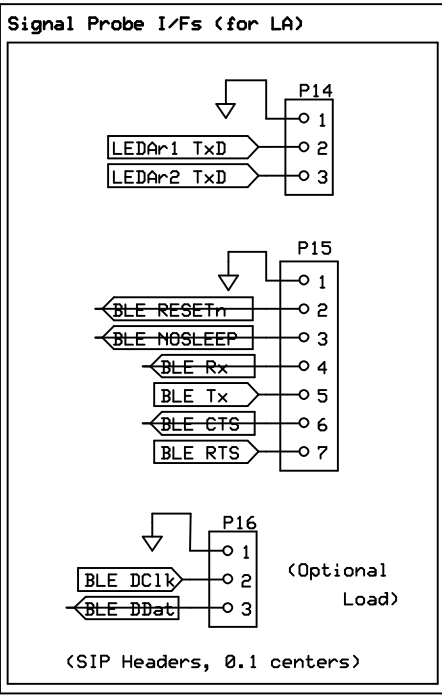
Signal Probe I/Fs (for LA)

P14
1
LEDAr1 TxD
2
LEDAr2 TxD
3

P15
1
BLE RESETn
2
BLE NOSLEEP
3
BLE Rx
4
BLE Tx
5
BLE CTS
6
BLE RTS
7

P16
1
BLE DClk
2
BLE DDat
3

(Optional Load)

(SIP Headers, 0.1 centers)